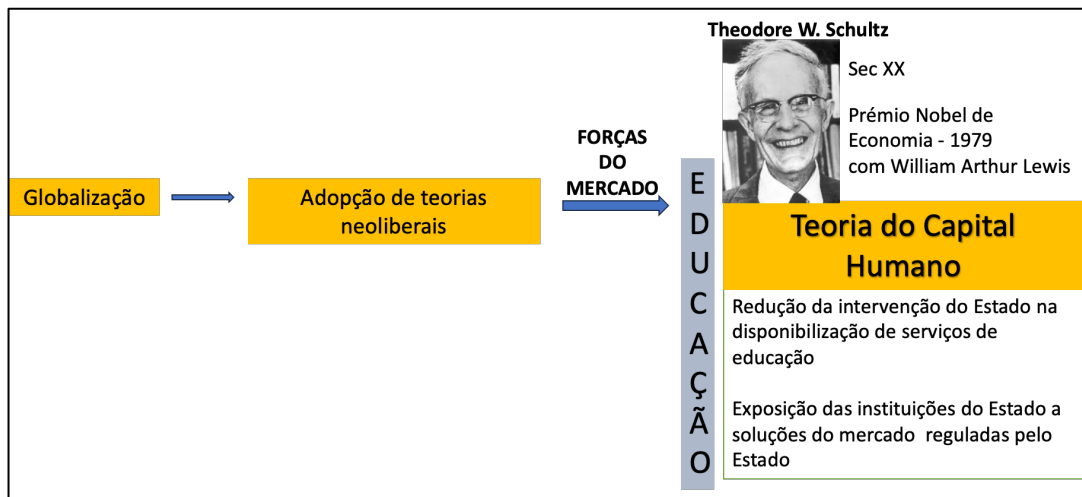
Globalização

Adopção de teorias neoliberais

FORÇAS DO MERCADO

EDUCAÇÃO

Theodore W. Schultz

Sec XX

Prémio Nobel de Economia - 1979 com William Arthur Lewis

Teoria do Capital Humano

Redução da intervenção do Estado na disponibilização de serviços de educação

Exposição das instituições do Estado a soluções do mercado reguladas pelo Estado